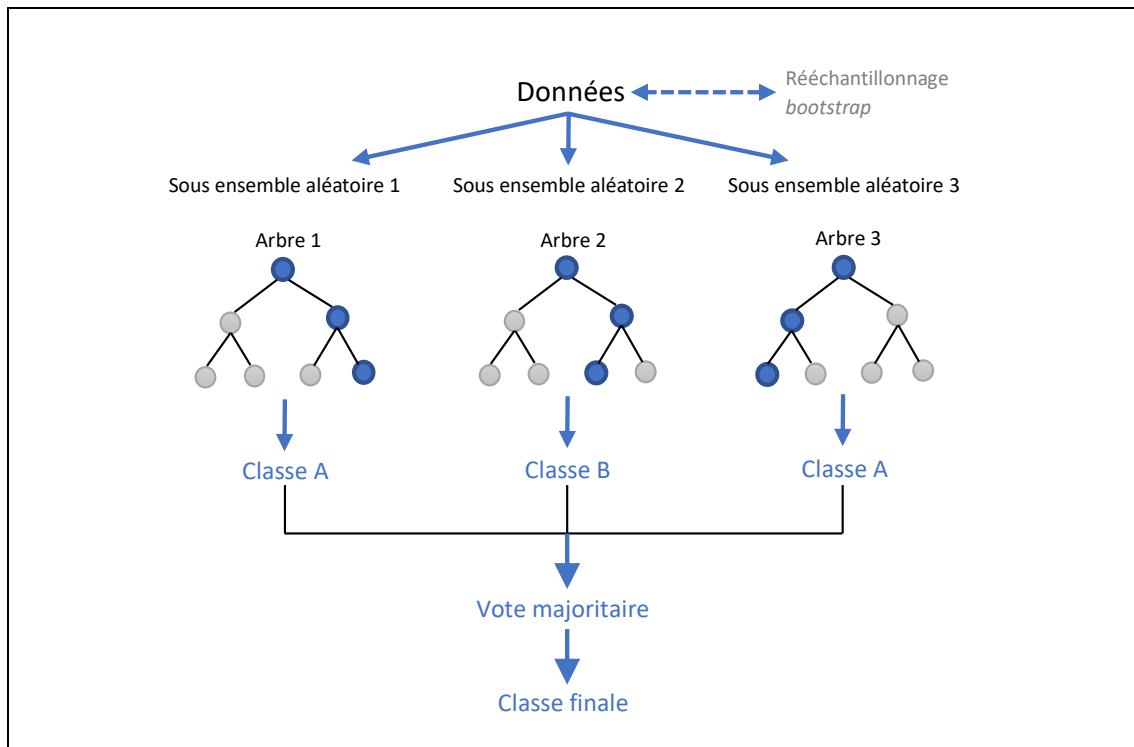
Données

Rééchantillonnage *bootstrap*

Sous ensemble aléatoire 1

Sous ensemble aléatoire 2

Sous ensemble aléatoire 3

Arbre 1

Arbre 2

Arbre 3

Classe A

Classe B

Classe A

Vote majoritaire

Classe finale